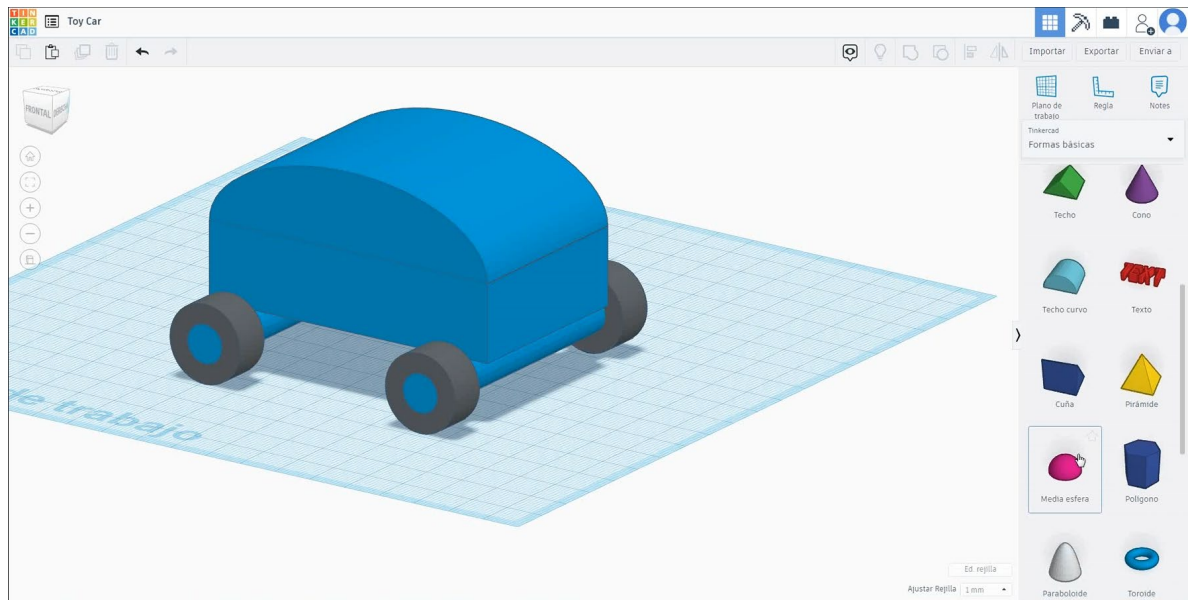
TIN KER CAD

Toy Car

Importar
Exportar
Enviar a

FRONTAL

Plano de trabajo
Regla
Notas

Tinkercad
Formas básicas

Techo
Cono
Techo curvo
Texto
Cuña
Pirámide
Media esfera
Polígono
Paraboloide
Toroide

de trabajo

Ed. rejilla
Ajustar Rejilla 1 mm